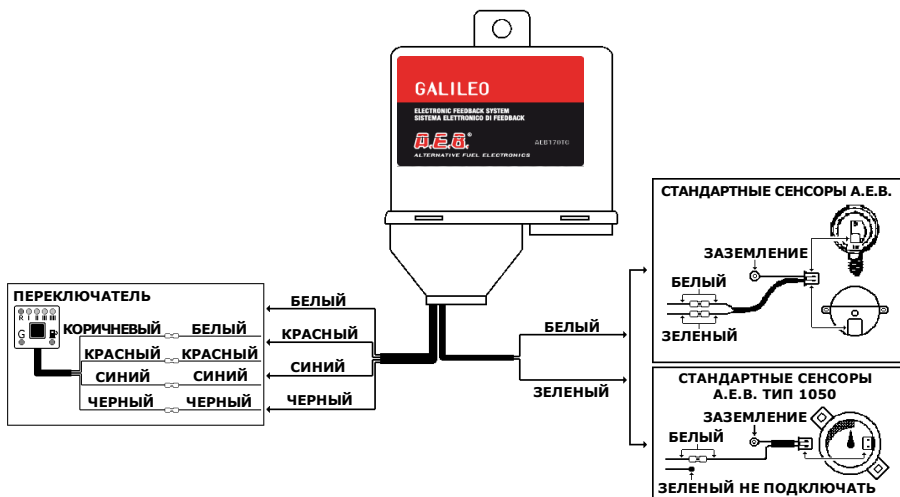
GALILEO
ELECTRONIC FEEDBACK SYSTEM
SISTEMA ELETTRONICO DI FEEDBACK
A.E.B.®
ALTERNATIVE FUEL ELECTRONICS
AEB170IO

ПЕРЕКЛЮЧАТЕЛЬ
R I
G
КОРИЧНЕВЫЙ БЕЛЫЙ
КРАСНЫЙ КРАСНЫЙ
СИНИЙ СИНИЙ
ЧЕРНЫЙ ЧЕРНЫЙ

БЕЛЫЙ
КРАСНЫЙ
СИНИЙ
ЧЕРНЫЙ

БЕЛЫЙ
ЗЕЛЕНЫЙ

СТАНДАРТНЫЕ СЕНСОРЫ А.Е.В.
ЗАЗЕМЛЕНИЕ
БЕЛЫЙ
ЗЕЛЕНЫЙ

СТАНДАРТНЫЕ СЕНСОРЫ А.Е.В. ТИП 1050
ЗАЗЕМЛЕНИЕ
БЕЛЫЙ
ЗЕЛЕНЫЙ НЕ ПОДКЛЮЧАТЬ